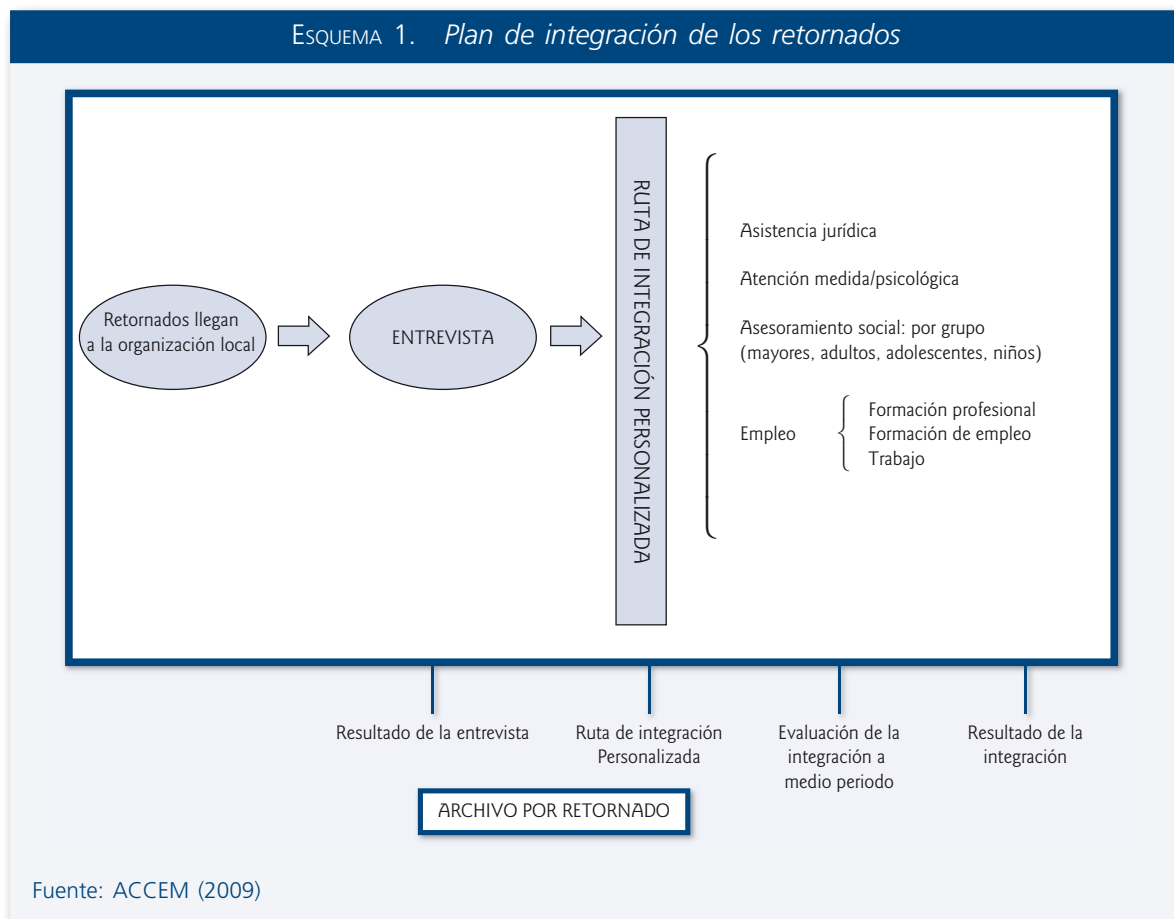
ESQUEMA 1. *Plan de integración de los retornados*

Retornados llegan a la organización local

ENTREVISTA

RUTA DE INTEGRACIÓN PERSONALIZADA

Asistencia jurídica

Atención medida/psicológica

Asesoramiento social: por grupo (mayores, adultos, adolescentes, niños)

Empleo

Formación profesional
Formación de empleo
Trabajo

Resultado de la entrevista

Ruta de integración Personalizada

Evaluación de la integración a medio periodo

Resultado de la integración

ARCHIVO POR RETORNADO

Fuente: ACCEM (2009)